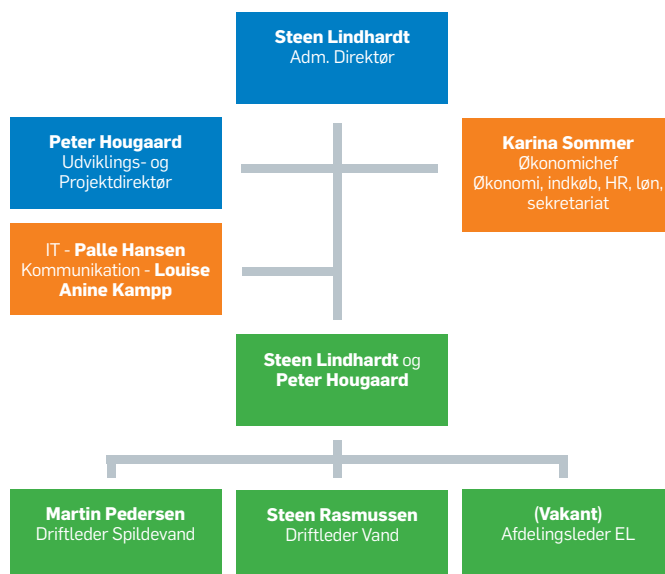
Steen Lindhardt
Adm. Direktør

Peter Hougaard
Udviklings- og Projektdirektør

Karina Sommer
Økonomichef
Økonomi, indkøb, HR, løn, sekretariat

IT - Palle Hansen
Kommunikation - Louise Anine Kampp

Steen Lindhardt og Peter Hougaard

Martin Pedersen
Driftleder Spildevand

Steen Rasmussen
Driftleder Vand

(Vakant)
Afdelingsleder EL